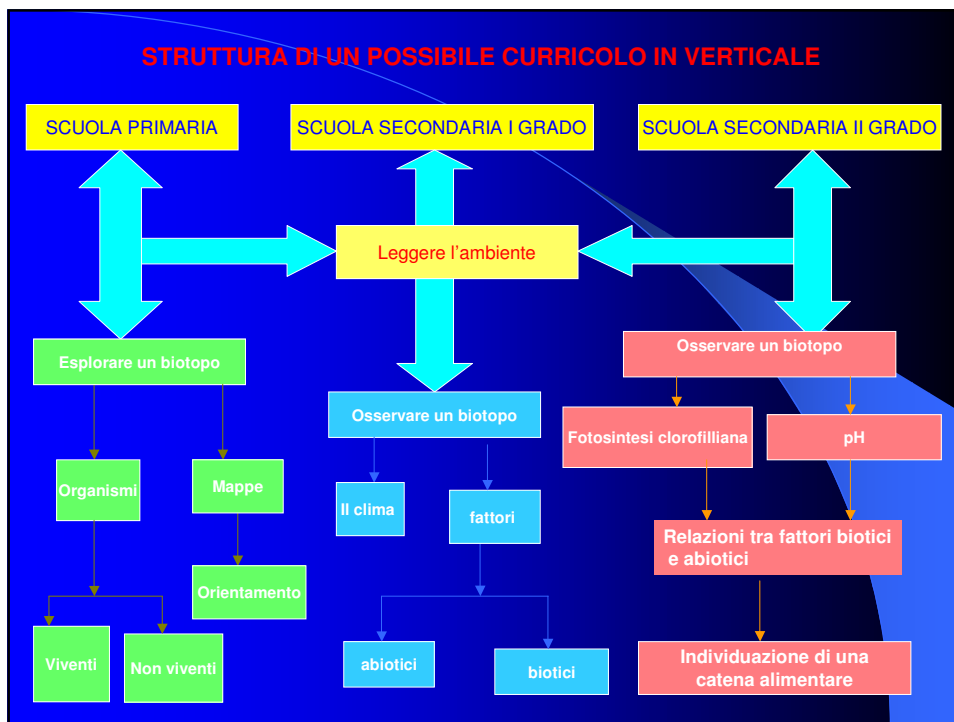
STRUTTURA DI UN POSSIBILE CURRICOLO IN VERTICALE

SCUOLA PRIMARIA

SCUOLA SECONDARIA I GRADO

SCUOLA SECONDARIA II GRADO

Leggere l’ambiente

Esplorare un biotopo

Organismi

Mappe

Orientamento

Viventi

Non viventi

Osservare un biotopo

Il clima

fattori

abiotici

biotici

Osservare un biotopo

Fotosintesi clorofilliana

pH

Relazioni tra fattori biotici e abiotici

Individuazione di una catena alimentare